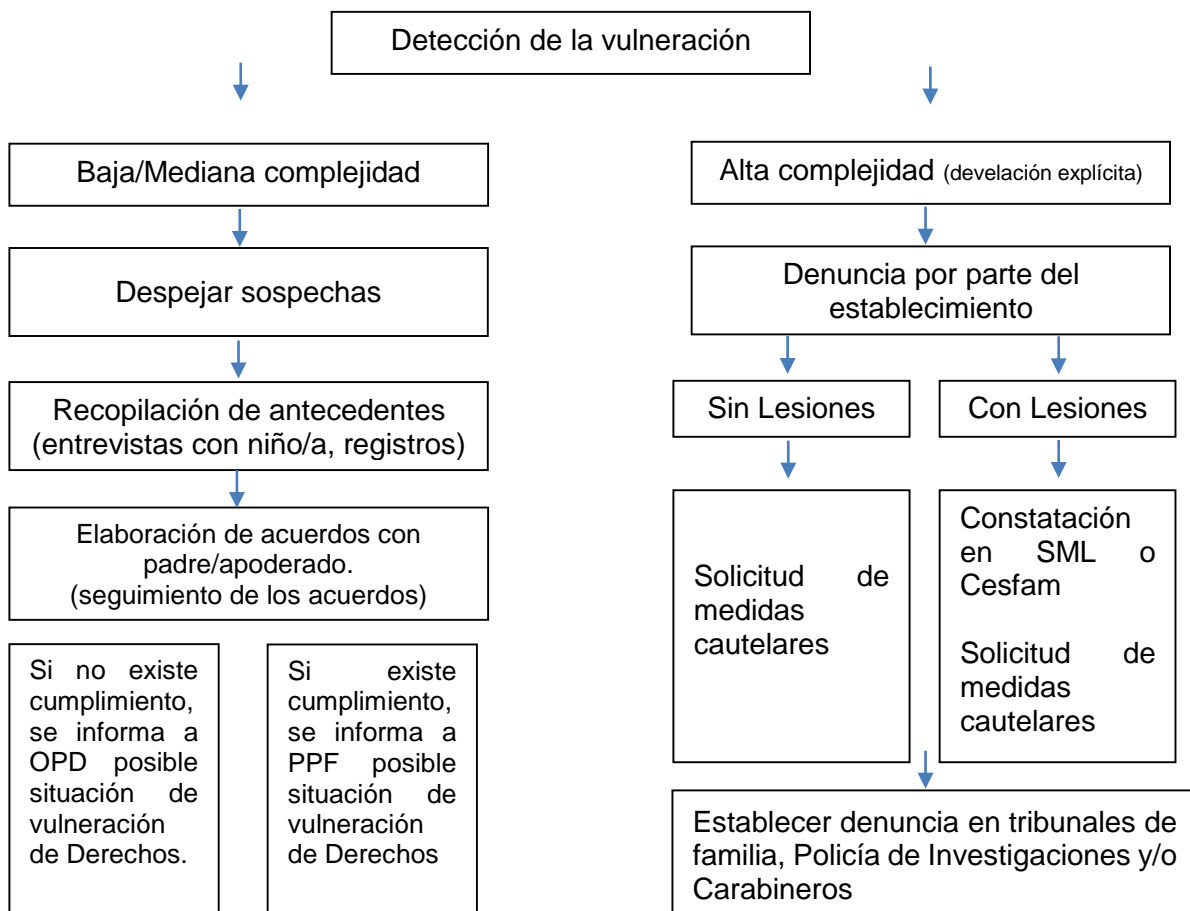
Detección de la vulneración

Baja/Mediana complejidad

Despejar sospechas

Recopilación de antecedentes (entrevistas con niño/a, registros)

Elaboración de acuerdos con padre/apoderado. (seguimiento de los acuerdos)

Si no existe cumplimiento, se informa a OPD posible situación de vulneración de Derechos.

Si existe cumplimiento, se informa a PPF posible situación de vulneración de Derechos

Alta complejidad (develación explícita)

Denuncia por parte del establecimiento

Sin Lesiones

Con Lesiones

Solicitud de medidas cautelares

Constatación en SML o Cesfam

Solicitud de medidas cautelares

Establecer denuncia en tribunales de familia, Policía de Investigaciones y/o Carabineros